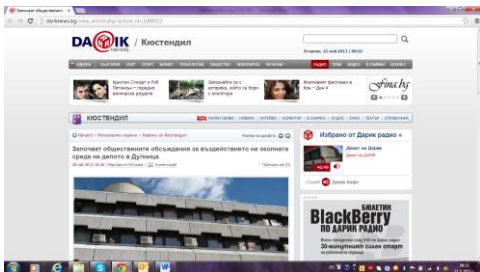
Започват обществени... ×

dariknews.bg/view_article.php?article_id=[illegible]

DARIK | Кюстендил

Вторник, 22 май 2012 | 00:33

Кристен Стюарт и Роб Патинсън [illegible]

Запознайте се с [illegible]

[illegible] фестивал в Кан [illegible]

fine.bg

КЮСТЕНДИЛ

Начало » Регионални новини » Новини от Кюстендил

Започват обществените обсъждания за въздействието на околната среда на депото в Дупница

Избрано от Дарик радио »

Деният на Дарик

БЮЛЕТИН

BlackBerry

ПО ДАРИК РАДИО